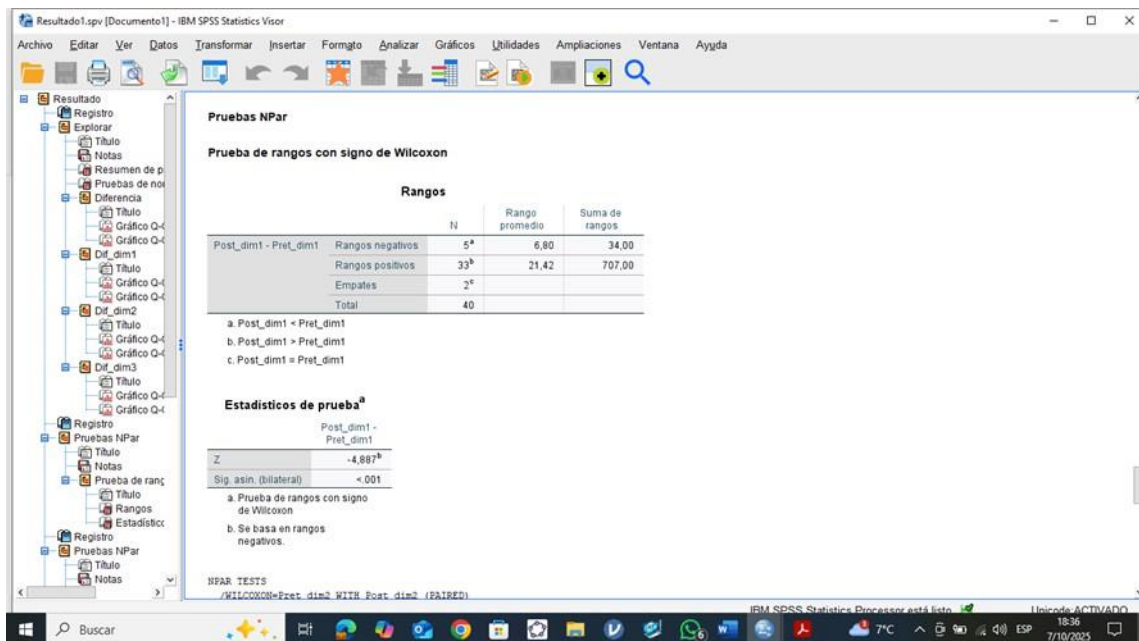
Resultado1.spv [Documento1] - IBM SPSS Statistics Visor

Archivo Editar Ver Datos Transformar Insertar Formato Analizar Gráficos Utilidades Ampliaciones Ventana Ayuda

Resultado
Registro
Explorar
Título
Notas
Resumen de p
Pruebas de no
Diferencia
Título
Gráfico Q-
Gráfico Q-
Dif_dim1
Título
Gráfico Q-
Gráfico Q-
Dif_dim2
Título
Gráfico Q-
Gráfico Q-
Dif_dim3
Título
Gráfico Q-
Gráfico Q-
Registro
Pruebas NPar
Título
Notas
Prueba de rang
Título
Rangos
Estadístico
Registro
Pruebas NPar
Título
Notas

Pruebas NPar

Prueba de rangos con signo de Wilcoxon

Rangos

| | | N | Rango promedio | Suma de rangos |
|---|---|---|---|---|
| Post_dim1 - Pret_dim1 | Rangos negativos | 5$^a$ | 6,80 | 34,00 |
| | Rangos positivos | 33$^b$ | 21,42 | 707,00 |
| | Empates | 2$^c$ | | |
| | Total | 40 | | |

a. Post_dim1 < Pret_dim1
b. Post_dim1 > Pret_dim1
c. Post_dim1 = Pret_dim1

Estadísticos de prueba$^a$

| | Post_dim1 - Pret_dim1 |
|---|---|
| Z | -4,887$^b$ |
| Sig. asin. (bilateral) | <,001 |

a. Prueba de rangos con signo de Wilcoxon
b. Se basa en rangos negativos.

NPAR TESTS
/WILCOXON=Pret_dim2 WITH Post_dim2 (PAIRED)

IBM SPSS Statistics Processor está listo
Unicode:ACTIVADO

Buscar
7°C ESP 18:36 7/10/2025